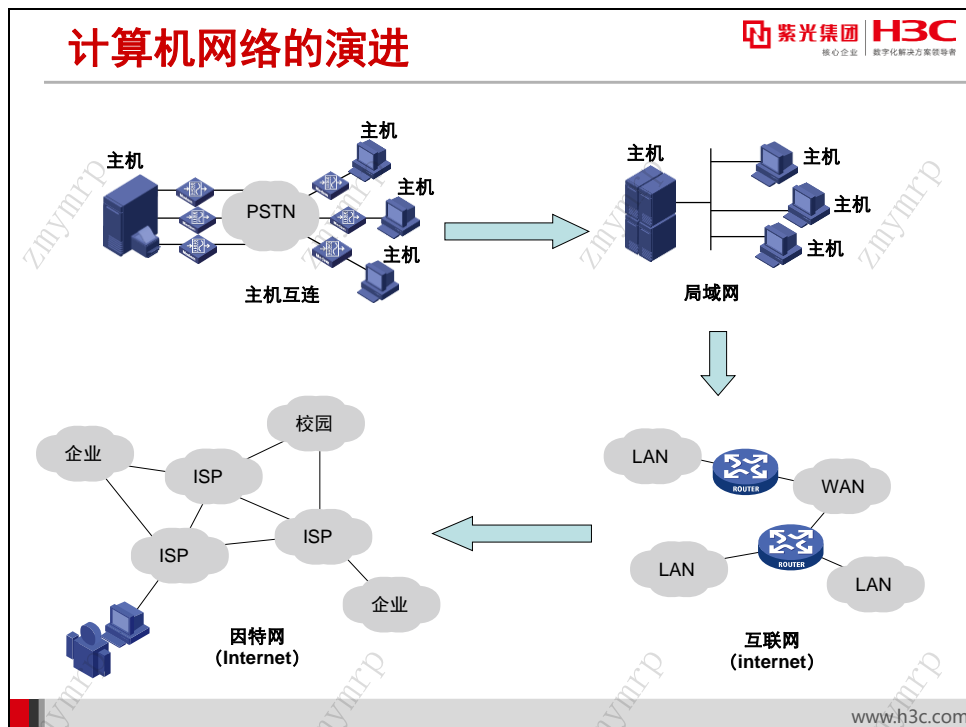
计算机网络的演进

紫光集团 核心企业 | H3C 数字化解决方案领导者

主机

主机

PSTN

主机

主机

主机互连

主机

主机

主机

主机

局域网

校园

企业

ISP

ISP

ISP

企业

因特网
（Internet）

LAN

ROUTER

WAN

ROUTER

LAN

LAN

互联网
（internet）

zmymrp

www.h3c.com